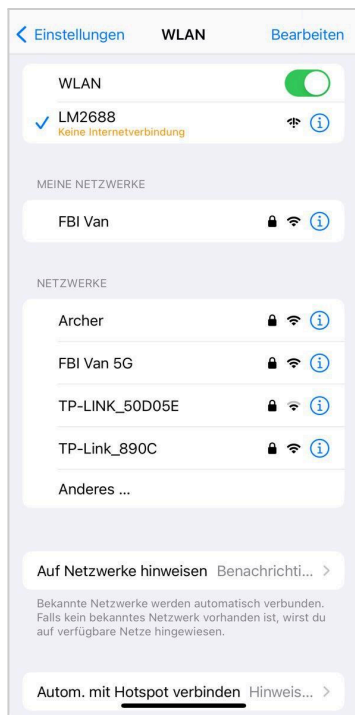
Einstellungen WLAN Bearbeiten

WLAN

LM2688
Keine Internetverbindung

MEINE NETZWERKE

FBI Van

NETZWERKE

Archer

FBI Van 5G

TP-LINK_50D05E

TP-Link_890C

Anderes ...

Auf Netzwerke hinweisen Benachrichti...

Bekannte Netzwerke werden automatisch verbunden. Falls kein bekanntes Netzwerk vorhanden ist, wirst du auf verfügbare Netze hingewiesen.

Autom. mit Hotspot verbinden Hinweis...